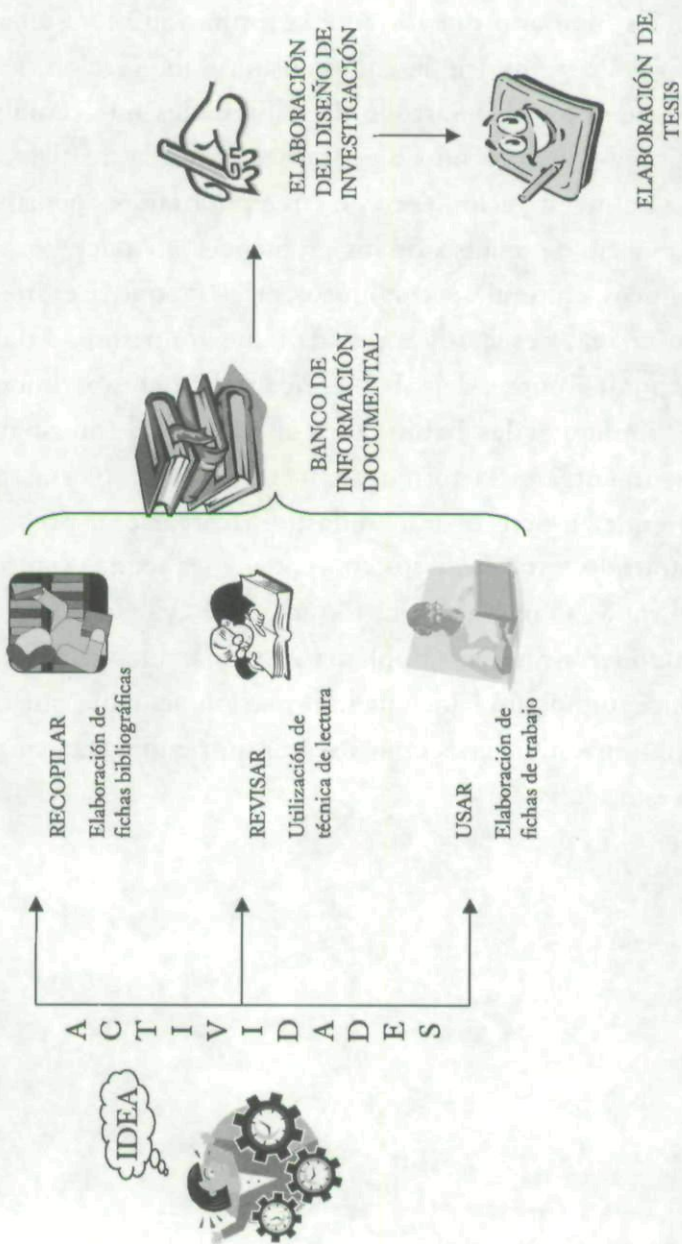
IDEA

A
C
T
I
V
I
D
A
D
E
S

RECOPILAR
Elaboración de fichas bibliográficas

REVISAR
Utilización de técnica de lectura

USAR
Elaboración de fichas de trabajo

BANCO DE INFORMACIÓN DOCUMENTAL

ELABORACIÓN DEL DISEÑO DE INVESTIGACIÓN

ELABORACIÓN DE TESIS